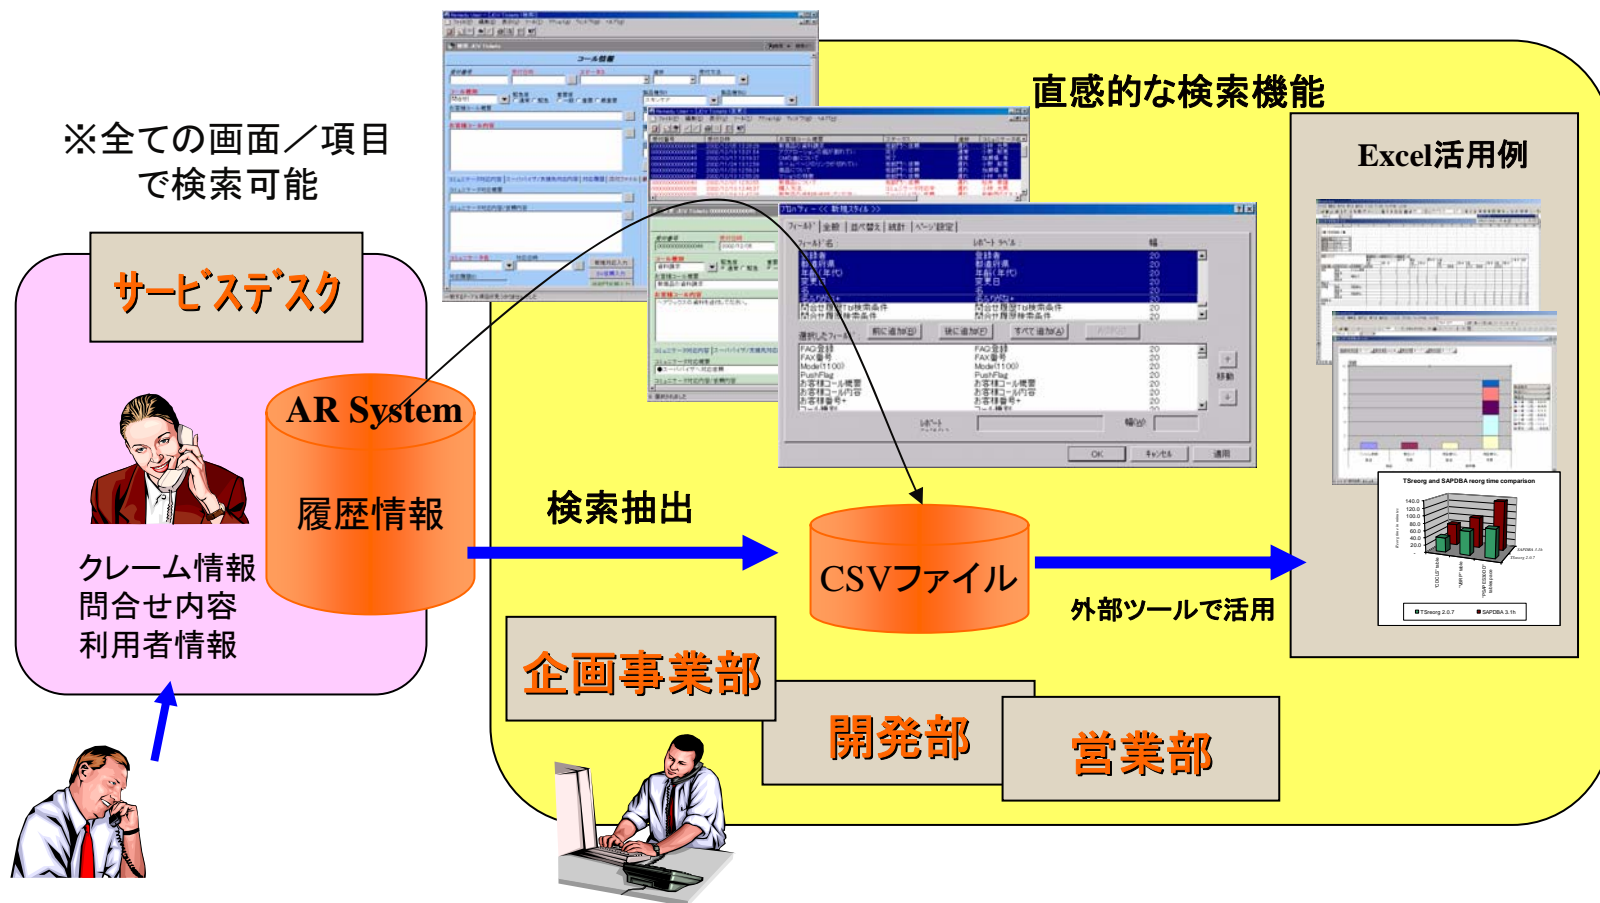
※全ての画面／項目で検索可能

サービスデスク

AR System

履歴情報

クレーム情報
問合せ内容
利用者情報

直感的な検索機能

Excel活用例

検索抽出

CSVファイル

外部ツールで活用

企画事業部

開発部

営業部

TSreorg and SAPDBA reorg time comparison